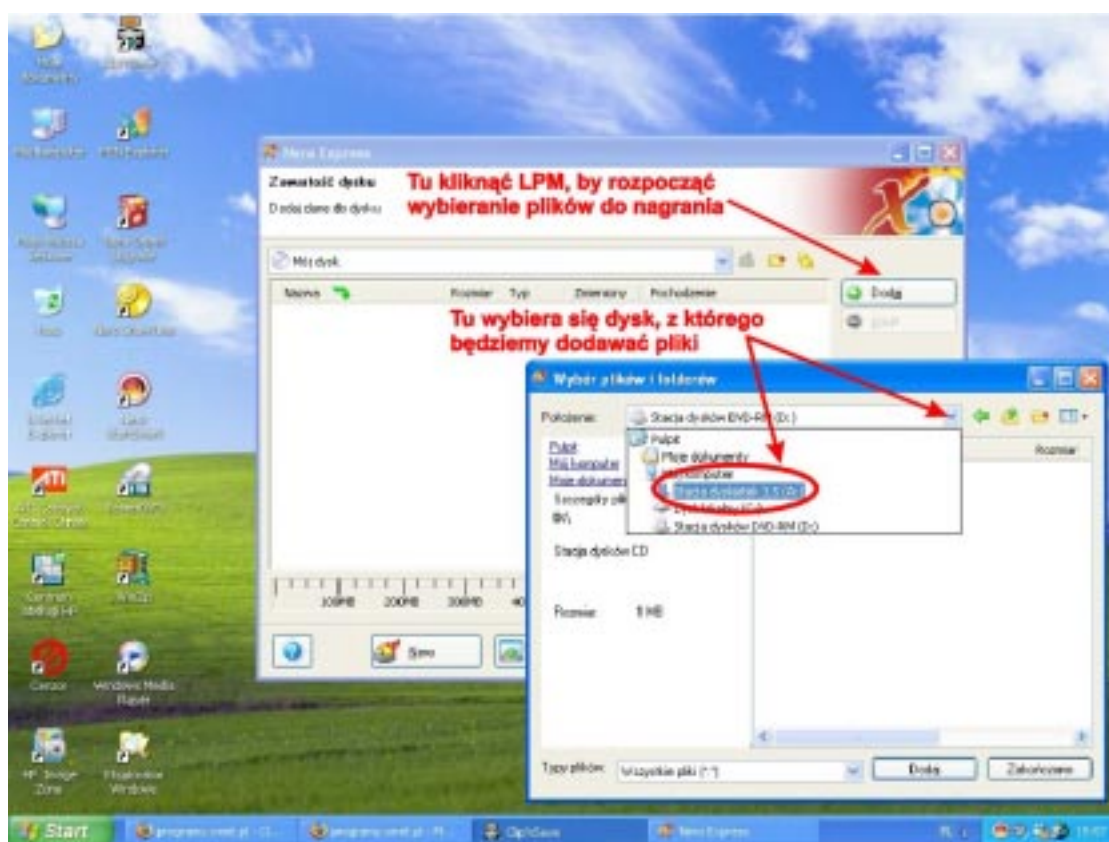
Nero Express

Zawartość dysku
Dodaj dane do dysku

Tu kliknąć LPM, by rozpocząć wybieranie plików do nagrania

Mój dysk

Nazwa | Rozmiar | Typ | Zmieniony | Pochodzenie

Dodaj

Tu wybiera się dysk, z którego będziemy dodawać pliki

Wybór plików i folderów

Położenie: Stacja dysków DVD-RW (D:)

Pulpit
Moje dokumenty
Mój komputer
Stacja dyskietek 3,5 (A:)
Dysk lokalny (C:)
Stacja dysków DVD-RW (D:)

Pulpit
Mój komputer
Moje dokumenty

Szczegóły pliku
D:\

Stacja dysków CD

Rozmiar 1 MB

Rozmiar

100MB 200MB 300MB

Nero

Typy plików: Wszystkie pliki (*.*)

Dodaj

Zakończenie

Start

Nero Express

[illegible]